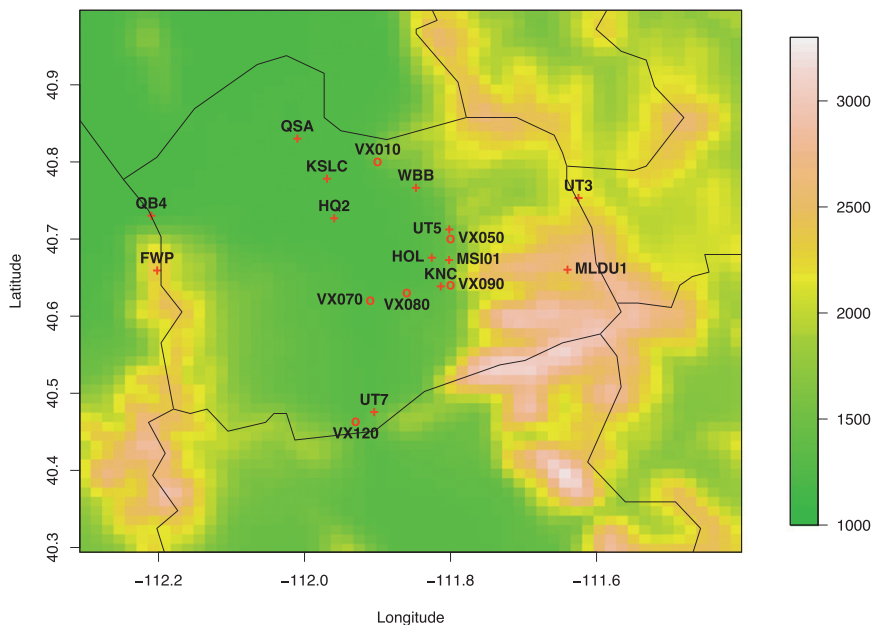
QSA
VX010
KSLC
WBB
UT3
QB4
HQ2
UT5
VX050
FWP
HOL
MSI01
MLDU1
KNC
VX090
VX070
VX080
UT7
VX120

40.9
40.8
40.7
40.6
40.5
40.4
40.3
Latitude

−112.2
−112.0
−111.8
−111.6
Longitude

3000
2500
2000
1500
1000